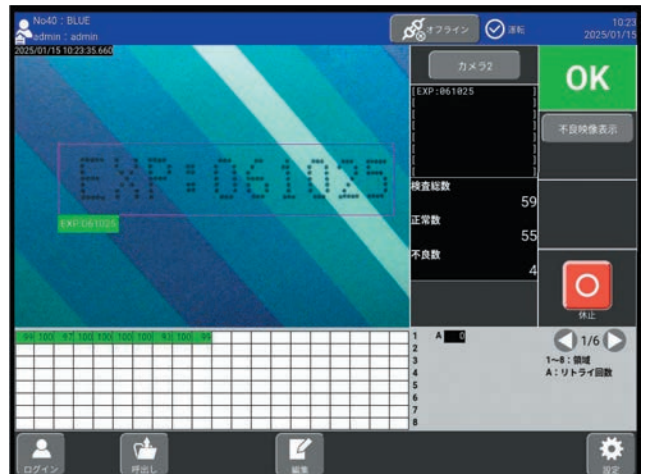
No40 : BLUE
admin : admin
オフライン
運転
10:23
2025/01/15
2025/01/15 10:23:35.660
EXP:061025
EXP:061025
カメラ2
OK
[EXP:061025
[
[
[
[
[
不良映像表示
検査総数
59
正常数
55
不良数
4
休止
99 100 97 100 100 100 100 93 100 99
1 A 0
2
3
4
5
6
7
8
1/6
1~8 : 領域
A : リトライ回数
ログイン
呼出し
編集
設定